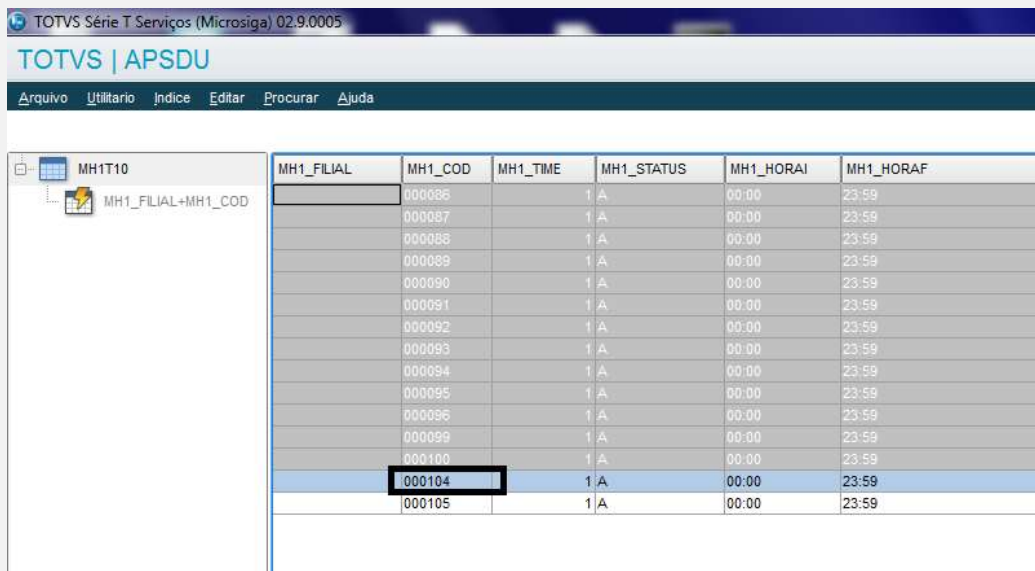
TOTVS Série T Serviços (Microsiga) 02.9.0005

TOTVS | APSDU

Arquivo Utilitario Indice Editar Procurar Ajuda

MH1T10
MH1_FILIAL+MH1_COD

| MH1_FILIAL | MH1_COD | MH1_TIME | MH1_STATUS | MH1_HORAI | MH1_HORAF |
|---|---|---|---|---|---|
| | 000086 | 1 | A | 00:00 | 23:59 |
| | 000087 | 1 | A | 00:00 | 23:59 |
| | 000088 | 1 | A | 00:00 | 23:59 |
| | 000089 | 1 | A | 00:00 | 23:59 |
| | 000090 | 1 | A | 00:00 | 23:59 |
| | 000091 | 1 | A | 00:00 | 23:59 |
| | 000092 | 1 | A | 00:00 | 23:59 |
| | 000093 | 1 | A | 00:00 | 23:59 |
| | 000094 | 1 | A | 00:00 | 23:59 |
| | 000095 | 1 | A | 00:00 | 23:59 |
| | 000096 | 1 | A | 00:00 | 23:59 |
| | 000099 | 1 | A | 00:00 | 23:59 |
| | 000100 | 1 | A | 00:00 | 23:59 |
| | 000104 | 1 | A | 00:00 | 23:59 |
| | 000105 | 1 | A | 00:00 | 23:59 |